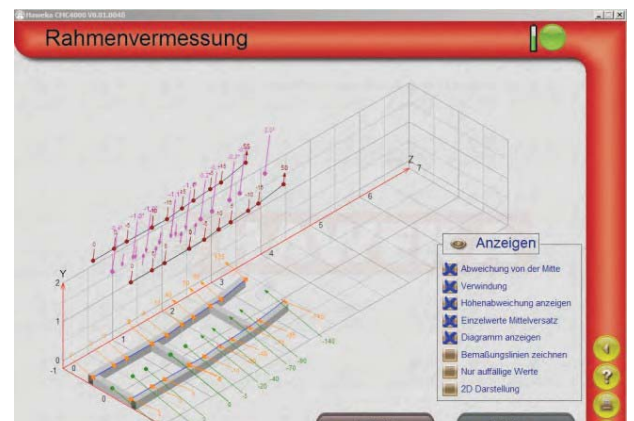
Rahmenvermessung

Z
7
6
5
4
3
2
1
0
Y
2
1
0
-1

Anzeigen
Abweichung von der Mitte
Verwindung
Höhenabweichung anzeigen
Einzelwerte Mittelversatz
Diagramm anzeigen
Bemaßungslinien zeichnen
Nur auffällige Werte
2D Darstellung

?